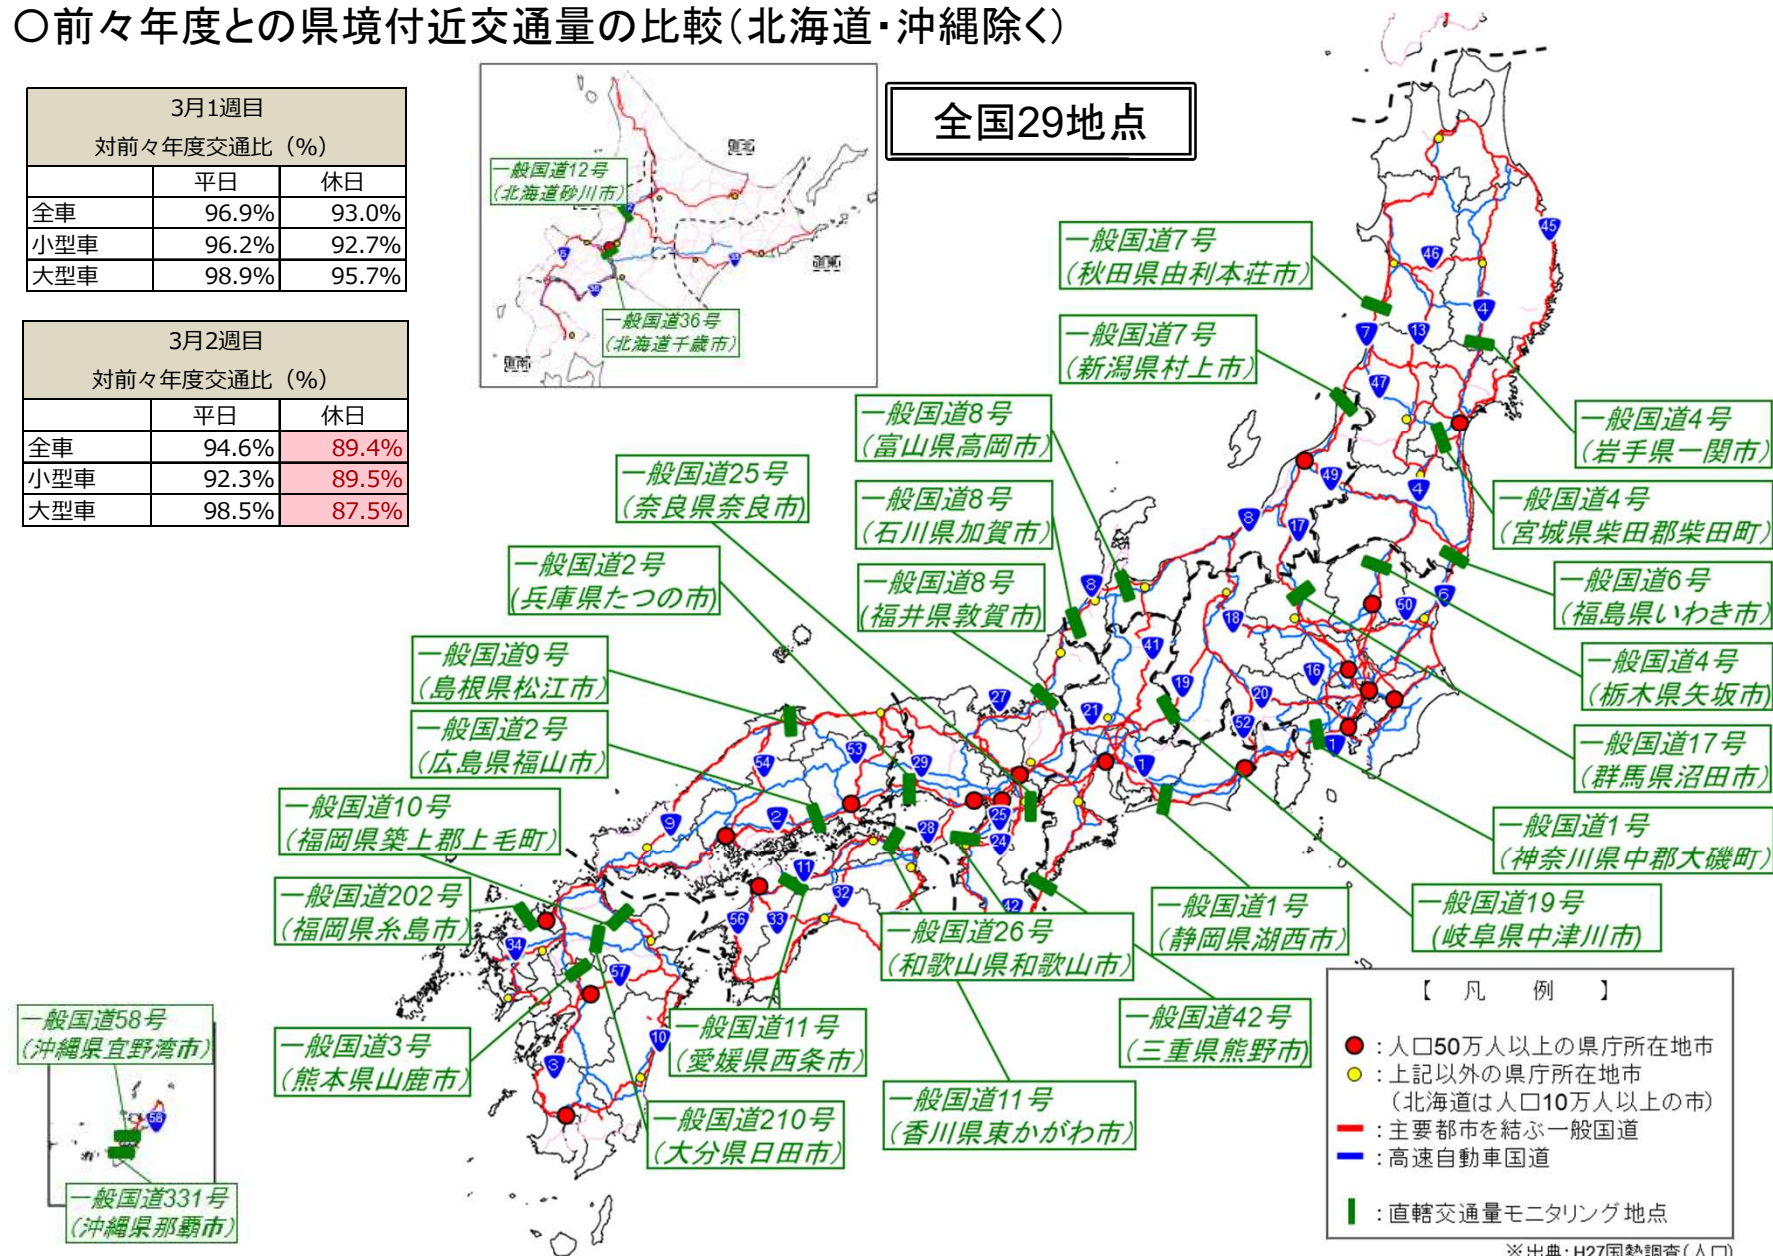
○前々年度との県境付近交通量の比較（北海道・沖縄除く）

| 3月1週目<br>対前々年度交通比（%） | | |
|---|---|---|
| | 平日 | 休日 |
| 全車 | 96.9% | 93.0% |
| 小型車 | 96.2% | 92.7% |
| 大型車 | 98.9% | 95.7% |

| 3月2週目<br>対前々年度交通比（%） | | |
|---|---|---|
| | 平日 | 休日 |
| 全車 | 94.6% | 89.4% |
| 小型車 | 92.3% | 89.5% |
| 大型車 | 98.5% | 87.5% |

全国29地点

一般国道12号（北海道砂川市）
一般国道36号（北海道千歳市）
一般国道7号（秋田県由利本荘市）
一般国道7号（新潟県村上市）
一般国道4号（岩手県一関市）
一般国道8号（富山県高岡市）
一般国道25号（奈良県奈良市）
一般国道8号（石川県加賀市）
一般国道4号（宮城県柴田郡柴田町）
一般国道2号（兵庫県たつの市）
一般国道8号（福井県敦賀市）
一般国道6号（福島県いわき市）
一般国道9号（島根県松江市）
一般国道4号（栃木県矢坂市）
一般国道2号（広島県福山市）
一般国道17号（群馬県沼田市）
一般国道10号（福岡県築上郡上毛町）
一般国道1号（神奈川県中郡大磯町）
一般国道202号（福岡県糸島市）
一般国道1号（静岡県湖西市）
一般国道19号（岐阜県中津川市）
一般国道26号（和歌山県和歌山市）
一般国道58号（沖縄県宜野湾市）
一般国道11号（愛媛県西条市）
一般国道42号（三重県熊野市）
一般国道3号（熊本県山鹿市）
一般国道210号（大分県日田市）
一般国道11号（香川県東かがわ市）
一般国道331号（沖縄県那覇市）

【　凡　　例　　】
：人口50万人以上の県庁所在地市
：上記以外の県庁所在地市（北海道は人口10万人以上の市）
：主要都市を結ぶ一般国道
：高速自動車国道
：直轄交通量モニタリング地点

※出典：H27国勢調査（人口）